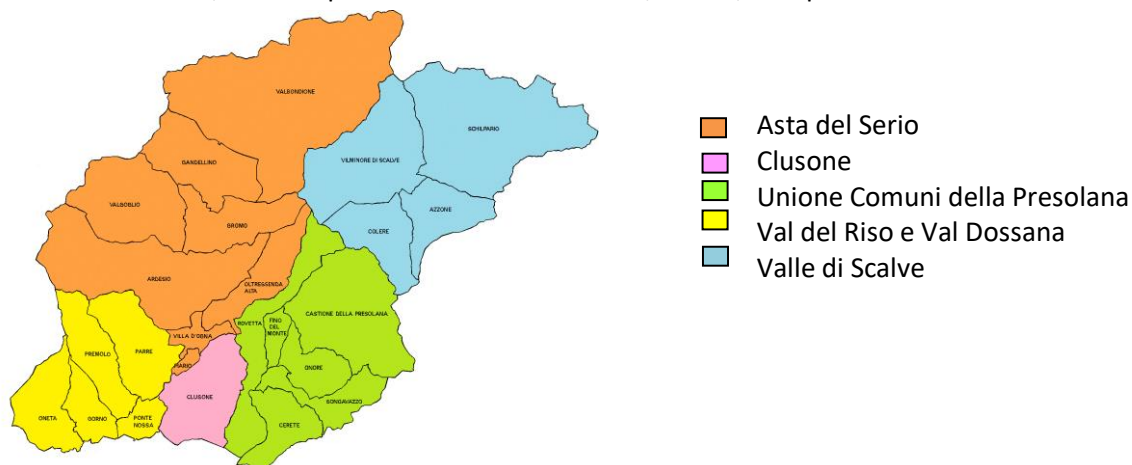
VALBONDIONE
SCHILPARIO
VILMINORE DI SCALVE
GANDELLINO
VALGOGLIO
GROMO
AZZONE
COLERE
ARDESIO
OLTRESSENDA ALTA
ROVETTA
FINO DEL MONTE
CASTIONE DELLA PRESOLANA
VILLA D'OGNA
PREMOLO
PARRE
PIARIO
ONORE
CLUSONE
SONGAVAZZO
ONETA
GORNO
PONTE NOSSA
CERETE

Asta del Serio
Clusone
Unione Comuni della Presolana
Val del Riso e Val Dossana
Valle di Scalve